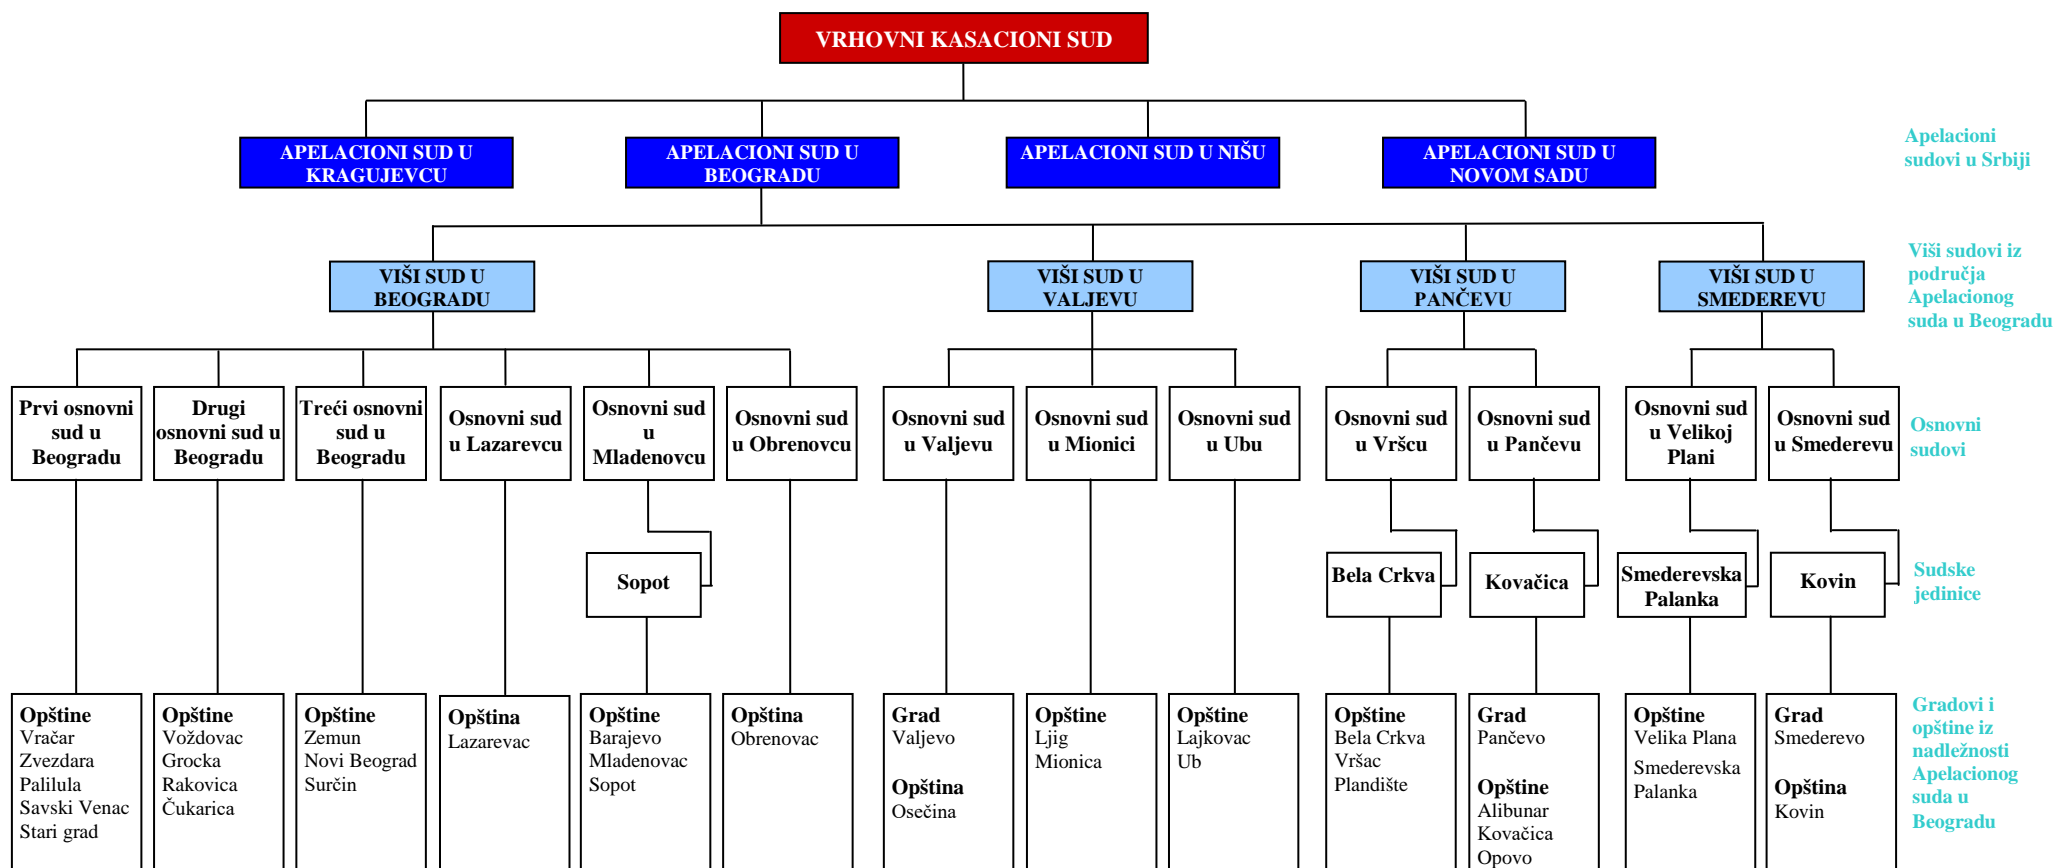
VRHOVNI KASACIONI SUD

APELACIONI SUD U KRAGUJEVCU

APELACIONI SUD U BEOGRADU

APELACIONI SUD U NIŠU

APELACIONI SUD U NOVOM SADU

Apelacioni sudovi u Srbiji

VIŠI SUD U BEOGRADU

VIŠI SUD U VALJEVU

VIŠI SUD U PANČEVU

VIŠI SUD U SMEDEREVU

Viši sudovi iz područja Apelacionog suda u Beogradu

Prvi osnovni sud u Beogradu

Drugi osnovni sud u Beogradu

Treći osnovni sud u Beogradu

Osnovni sud u Lazarevcu

Osnovni sud u Mladenovcu

Osnovni sud u Obrenovcu

Osnovni sud u Valjevu

Osnovni sud u Mionici

Osnovni sud u Ubu

Osnovni sud u Vršcu

Osnovni sud u Pančevu

Osnovni sud u Velikoj Plani

Osnovni sud u Smederevu

Osnovni sudovi

Sopot

Bela Crkva

Kovačica

Smederevska Palanka

Kovin

Sudske jedinice

Opštine
Vračar
Zvezdara
Palilula
Savski Venac
Stari grad

Opštine
Voždovac
Grocka
Rakovica
Čukarica

Opštine
Zemun
Novi Beograd
Surčin

Opština
Lazarevac

Opštine
Barajevo
Mladenovac
Sopot

Opština
Obrenovac

Grad
Valjevo

Opština
Osečina

Opštine
Ljig
Mionica

Opštine
Lajkovac
Ub

Opštine
Bela Crkva
Vršac
Plandište

Grad
Pančevo

Opštine
Alibunar
Kovačica
Opovo

Opštine
Velika Plana
Smederevska Palanka

Grad
Smederevo

Opština
Kovin

Gradovi i opštine iz nadležnosti Apelacionog suda u Beogradu